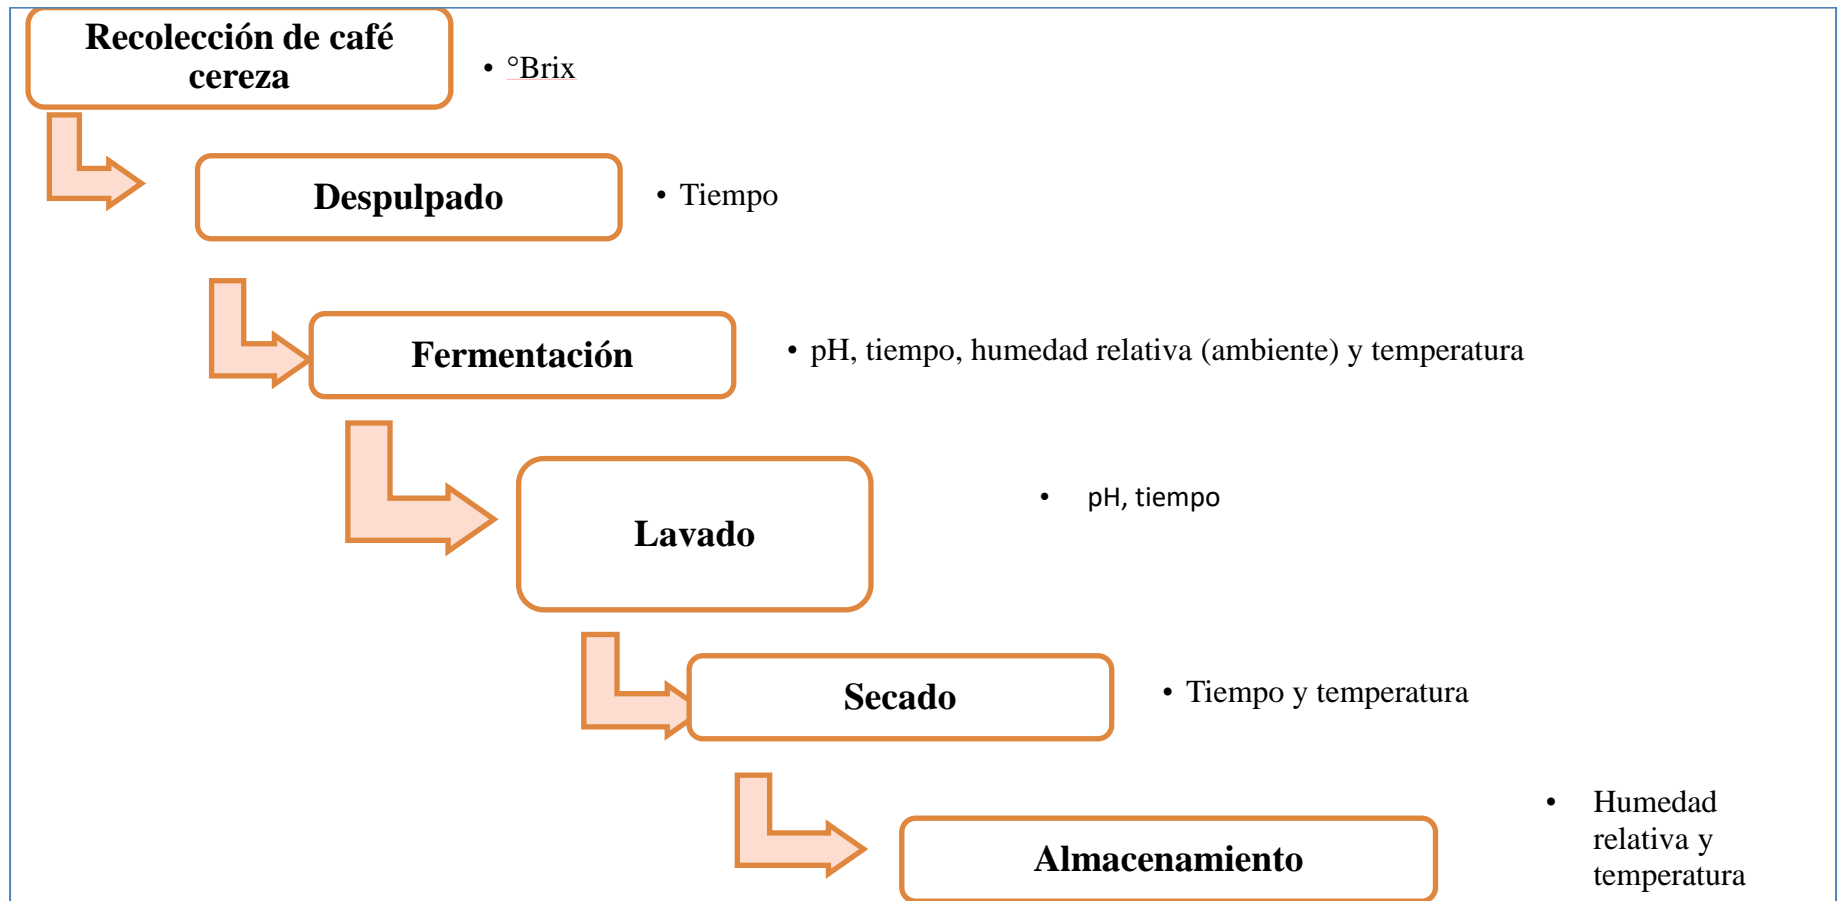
Recolección de café cereza

• °Brix

Despulpado

• Tiempo

Fermentación

• pH, tiempo, humedad relativa (ambiente) y temperatura

Lavado

• pH, tiempo

Secado

• Tiempo y temperatura

Almacenamiento

• Humedad relativa y temperatura